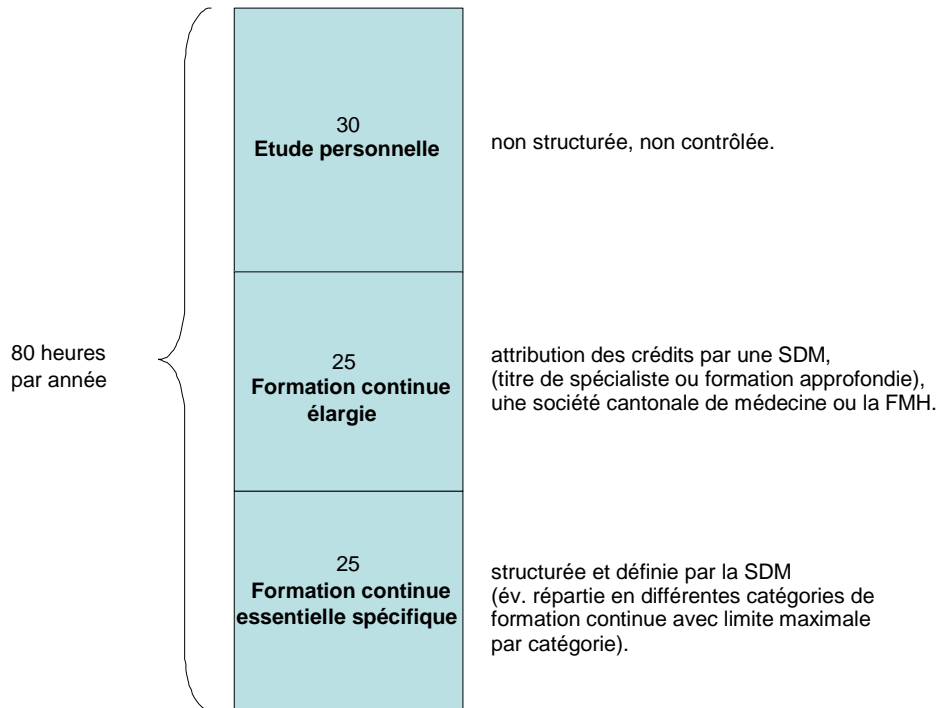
80 heures par année

30
**Etude personnelle**

non structurée, non contrôlée.

25
**Formation continue élargie**

attribution des crédits par une SDM, (titre de spécialiste ou formation approfondie), une société cantonale de médecine ou la FMH.

25
**Formation continue essentielle spécifique**

structurée et définie par la SDM (év. répartie en différentes catégories de formation continue avec limite maximale par catégorie).